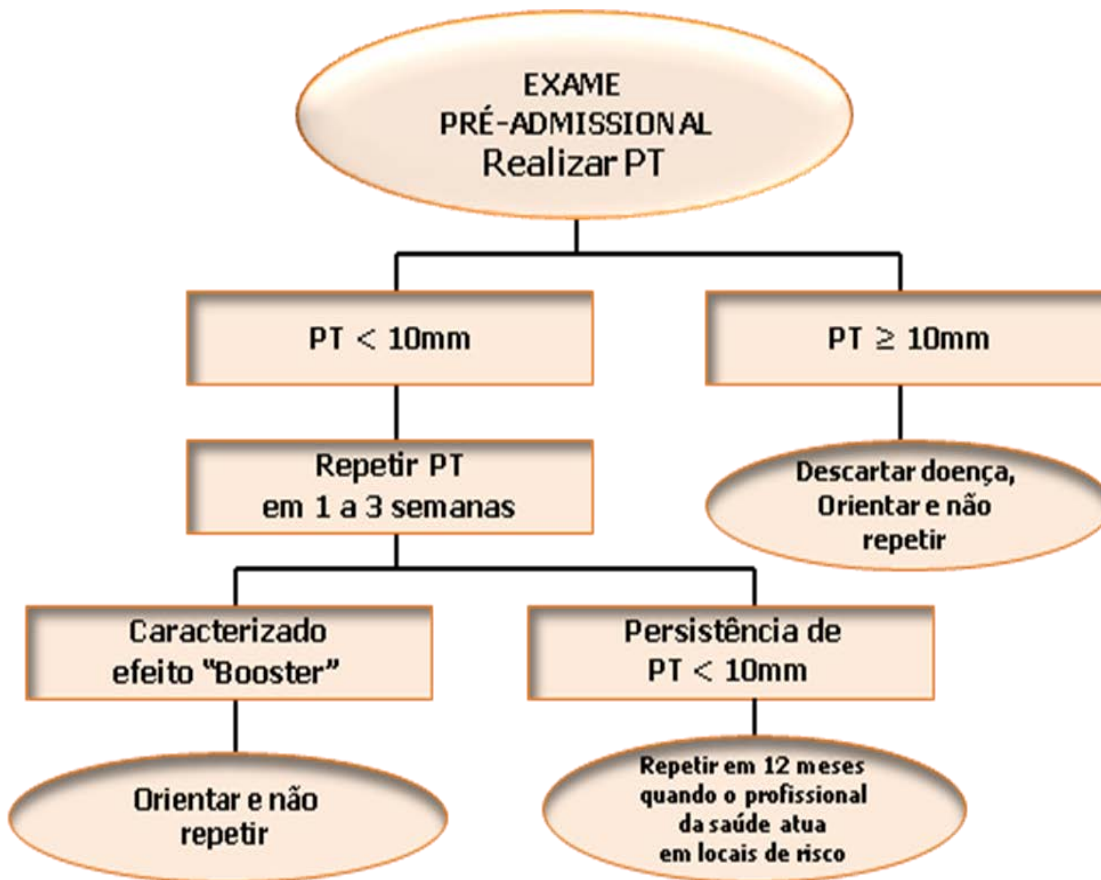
EXAME
PRÉ-ADMISSIONAL
Realizar PT

PT $<$ 10mm

PT $\geq$ 10mm

Repetir PT
em 1 a 3 semanas

Descartar doença,
Orientar e não
repetir

Caracterizado
efeito "Booster"

Persistência de
PT $<$ 10mm

Orientar e não
repetir

Repetir em 12 meses
quando o profissional
da saúde atua
em locais de risco